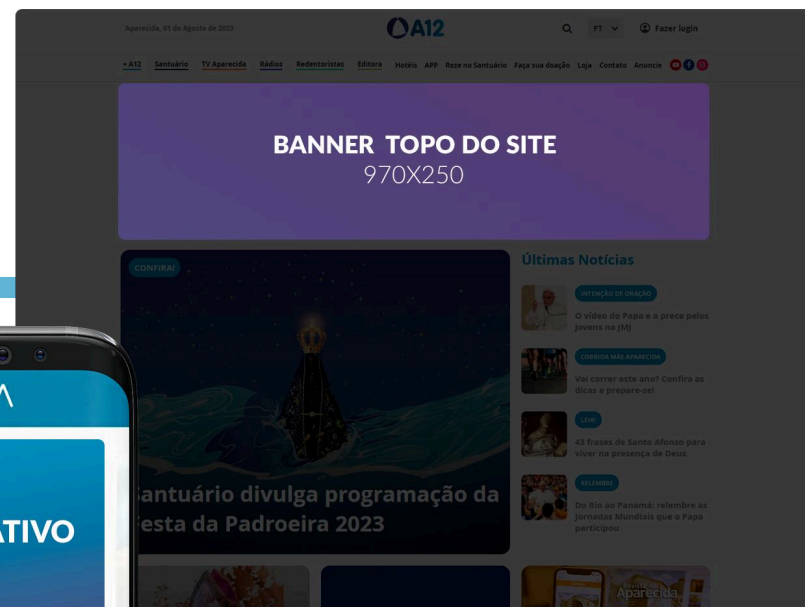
Aparecida, 01 de Agosto de 2023

A12

PT

Fazer login

+ A12 Santuário TV Aparecida Rádios Redentoristas Editora Hotéis APP Reze no Santuário Faça sua doação Loja Contato Anuncie

BANNER TOPO DO SITE
970X250

CONFIRA!

antuário divulga programação da esta da Padroeira 2023

Últimas Notícias

INTENÇÃO DE ORAÇÃO
O vídeo do Papa e a prece pelos jovens na JMJ

CORRIDA MÃE APARECIDA
Vai correr este ano? Confira as dicas e prepare-se!

LEIA!
43 frases de Santo Afonso para viver na presença de Deus

RELEMBRE
Do Rio ao Panamá: relembre as Jornadas Mundiais que o Papa participou

ATIVO

Aparecida